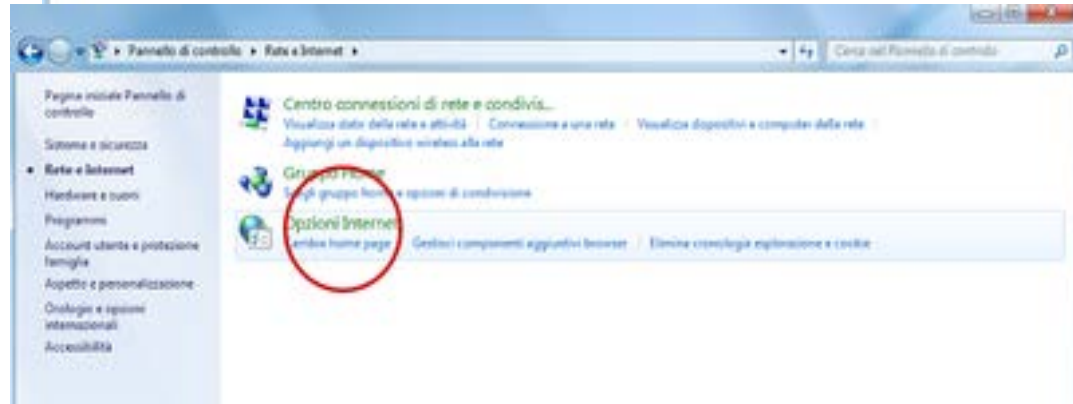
Pannello di controllo ▸ Rete e Internet ▸

Cerca nel Pannello di controllo

Pagina iniziale Pannello di controllo

Sistema e sicurezza

Rete e Internet

Hardware e suoni

Programmi

Account utente e protezione famiglia

Aspetto e personalizzazione

Orologio e opzioni internazionali

Accessibilità

Centro connessioni di rete e condivis...

Visualizza stato della rete e attività | Connessione a una rete | Visualizza dispositivi e computer della rete | Aggiungi un dispositivo wireless alla rete

Gruppo Home

Scegli gruppo home e opzioni di condivisione

Opzioni Internet

Cambia home page | Gestisci componenti aggiuntivi browser | Elimina cronologia esplorazione e cookie